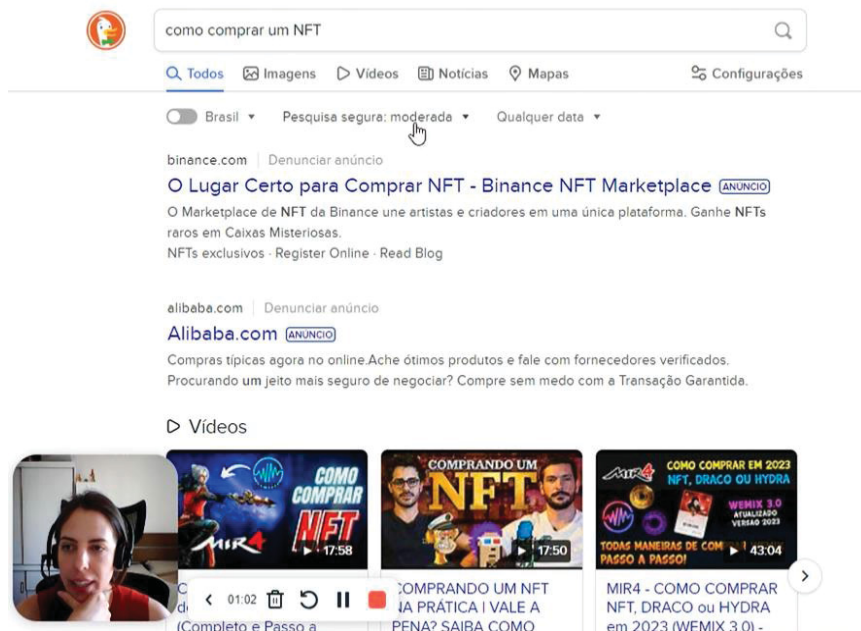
como comprar um NFT

Todos Imagens Vídeos Notícias Mapas Configurações

Brasil ▾ Pesquisa segura: moderada ▾ Qualquer data ▾

binance.com | Denunciar anúncio

O Lugar Certo para Comprar NFT - Binance NFT Marketplace ANÚNCIO

O Marketplace de NFT da Binance une artistas e criadores em uma única plataforma. Ganhe NFTs raros em Caixas Misteriosas.

NFTs exclusivos · Register Online · Read Blog

alibaba.com | Denunciar anúncio

Alibaba.com ANÚNCIO

Compras típicas agora no online.Ache ótimos produtos e fale com fornecedores verificados. Procurando um jeito mais seguro de negociar? Compre sem medo com a Transação Garantida.

Vídeos

COMO COMPRAR NFT MIR4 17:58

COMPRANDO UM NFT 17:50

MIR4 COMO COMPRAR EM 2023 NFT, DRACO OU HYDRA WEMIX 3.0 ATUALIZADO VERSÃO 2023 TODAS MANEIRAS DE COM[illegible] PASSO A PASSO! 43:04

C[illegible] d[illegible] (Completo e Passo a

01:02

COMPRANDO UM NFT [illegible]NA PRÁTICA | VALE A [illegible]PENA? SAIBA COMO

MIR4 - COMO COMPRAR NFT, DRACO ou HYDRA em 2023 (WEMIX 3.0) -